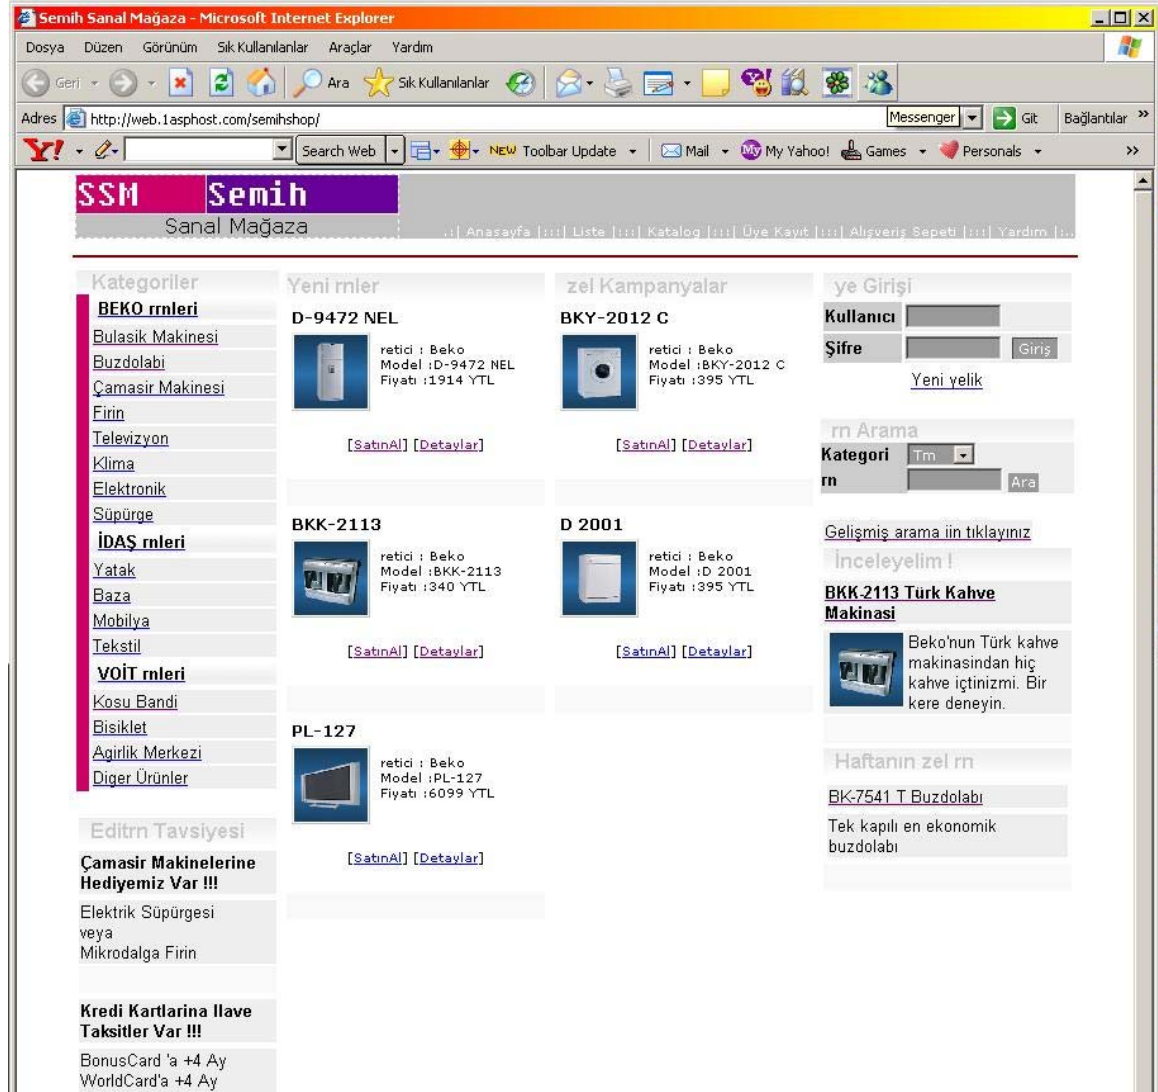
Semih Sanal Mağaza - Microsoft Internet Explorer

Dosya Düzen Görünüm Sık Kullanılanlar Araçlar Yardım

Geri Ara Sık Kullanılanlar

Adres http://web.1asphost.com/semihshop/ Messenger Git Bağlantılar »

Y! Search Web NEW Toolbar Update Mail My Yahoo! Games Personals »

SSM Semih
Sanal Mağaza

.:| Anasayfa |:::| Liste |:::| Katalog |:::| Üye Kayıt |:::| Alışveriş Sepeti |:::| Yardım |:.

Kategoriler
BEKO rnleri
Bulasik Makinesi
Buzdolabi
Çamasir Makinesi
Firin
Televizyon
Klima
Elektronik
Süpürge
İDAŞ rnleri
Yatak
Baza
Mobilya
Tekstil
VOİT rnleri
Kosu Bandi
Bisiklet
Agirlik Merkezi
Diger Ürünler

Editrn Tavsiyesi
Çamasir Makinelerine Hediyemiz Var !!!
Elektrik Süpürgesi veya Mikrodalga Firin

Kredi Kartlarina Ilave Taksitler Var !!!
BonusCard 'a +4 Ay
WorldCard'a +4 Ay

Yeni rnler
D-9472 NEL
retici : Beko
Model :D-9472 NEL
Fiyatı :1914 YTL
[SatınAl] [Detaylar]

BKK-2113
retici : Beko
Model :BKK-2113
Fiyatı :340 YTL
[SatınAl] [Detaylar]

PL-127
retici : Beko
Model :PL-127
Fiyatı :6099 YTL
[SatınAl] [Detaylar]

zel Kampanyalar
BKY-2012 C
retici : Beko
Model :BKY-2012 C
Fiyatı :395 YTL
[SatınAl] [Detaylar]

D 2001
retici : Beko
Model :D 2001
Fiyatı :395 YTL
[SatınAl] [Detaylar]

ye Girişi
Kullanıcı
Şifre Giriş
Yeni yelik

rn Arama
Kategori Tm
rn Ara

Gelişmiş arama iin tıklayınız
İnceleyelim !
BKK-2113 Türk Kahve Makinasi
Beko'nun Türk kahve makinasindan hiç kahve içtinizmi. Bir kere deneyin.

Haftanın zel rn
BK-7541 T Buzdolabı
Tek kapılı en ekonomik buzdolabı